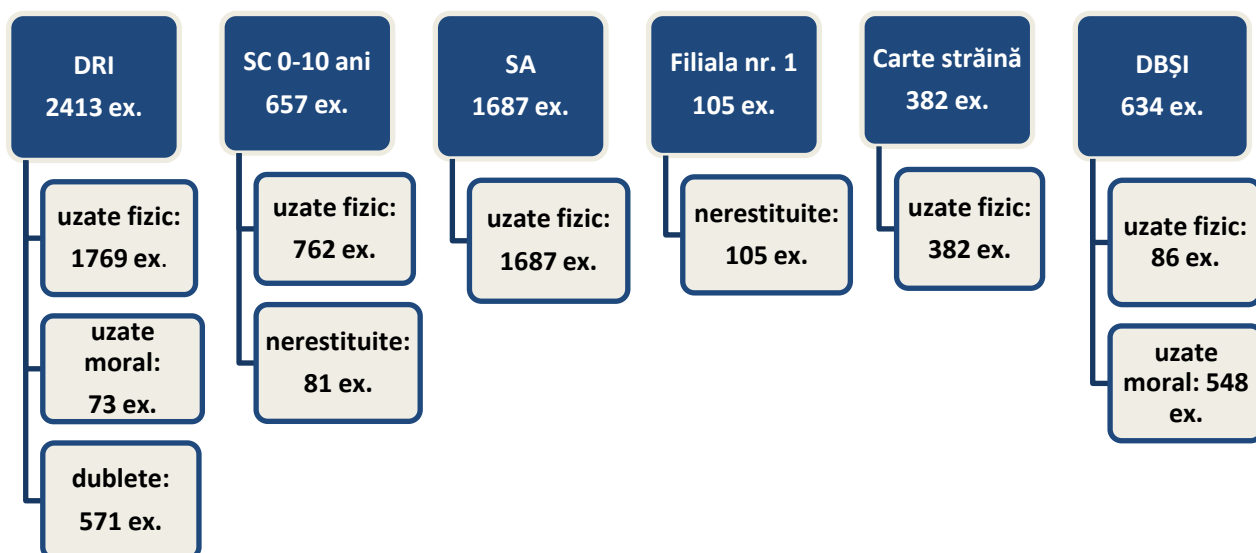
DRI
2413 ex.

uzate fizic:
1769 ex.

uzate moral:
73 ex.

dublete:
571 ex.

SC 0-10 ani
657 ex.

uzate fizic:
762 ex.

nerestituite:
81 ex.

SA
1687 ex.

uzate fizic:
1687 ex.

Filiala nr. 1
105 ex.

nerestituite:
105 ex.

Carte străină
382 ex.

uzate fizic:
382 ex.

DBȘI
634 ex.

uzate fizic:
86 ex.

uzate moral: 548 ex.